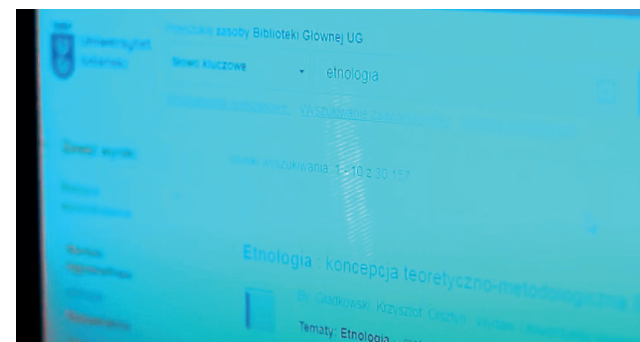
Uniwersytet Gdański

Przeszukaj zasoby Biblioteki Głównej UG

Słowo kluczowe

etnologia

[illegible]

Zawęź wyniki

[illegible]

Wyniki wyszukiwania: 1 - 10 z 30 157

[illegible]

Etnologia : koncepcja teoretyczno-metodologiczna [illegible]

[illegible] Gładkowski, Krzysztof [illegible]

Tematy: Etnologia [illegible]